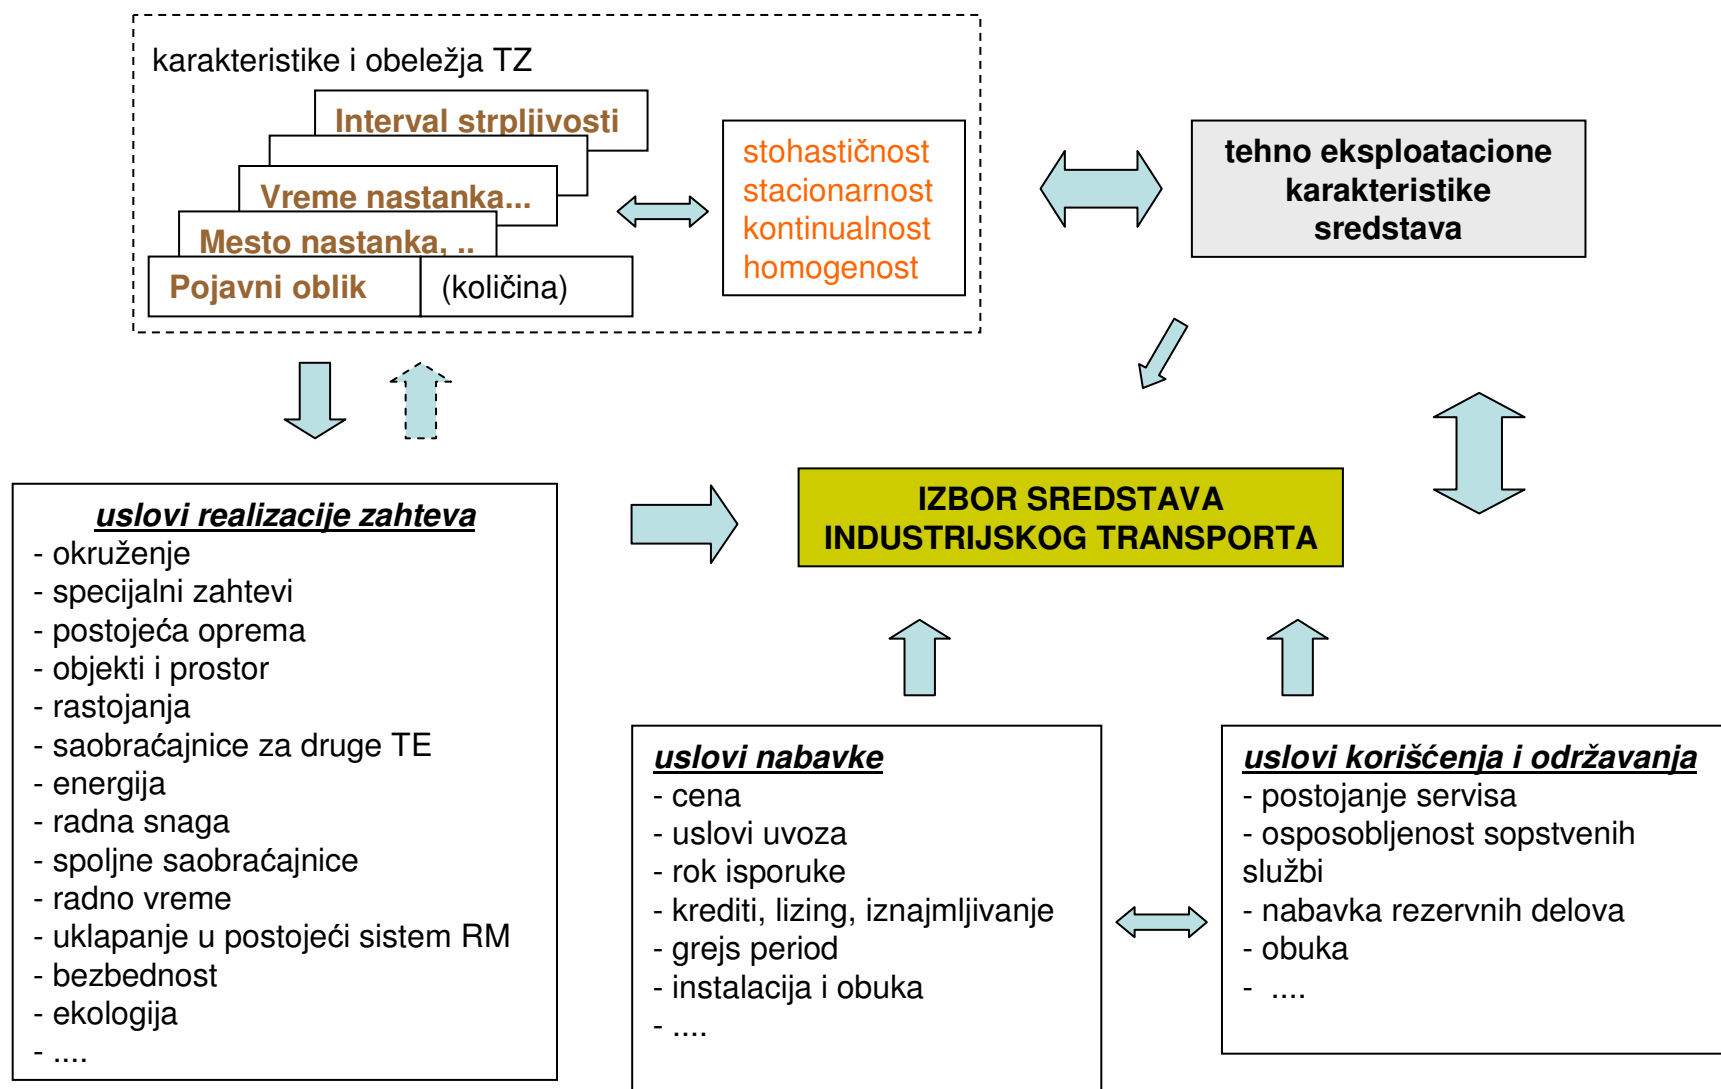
karakteristike i obeležja TZ

Interval strpljivosti

Vreme nastanka...

Mesto nastanka, ..

Pojavni oblik

(količina)

stohastičnost
stacionarnost
kontinualnost
homogenost

tehno eksploatacione karakteristike sredstava

uslovi realizacije zahteva
- okruženje
- specijalni zahtevi
- postojeća oprema
- objekti i prostor
- rastojanja
- saobraćajnice za druge TE
- energija
- radna snaga
- spoljne saobraćajnice
- radno vreme
- uklapanje u postojeći sistem RM
- bezbednost
- ekologija
- ....

IZBOR SREDSTAVA INDUSTRIJSKOG TRANSPORTA

uslovi nabavke
- cena
- uslovi uvoza
- rok isporuke
- krediti, lizing, iznajmljivanje
- grejs period
- instalacija i obuka
- ....

uslovi korišćenja i održavanja
- postojanje servisa
- osposobljenost sopstvenih službi
- nabavka rezervnih delova
- obuka
- ....